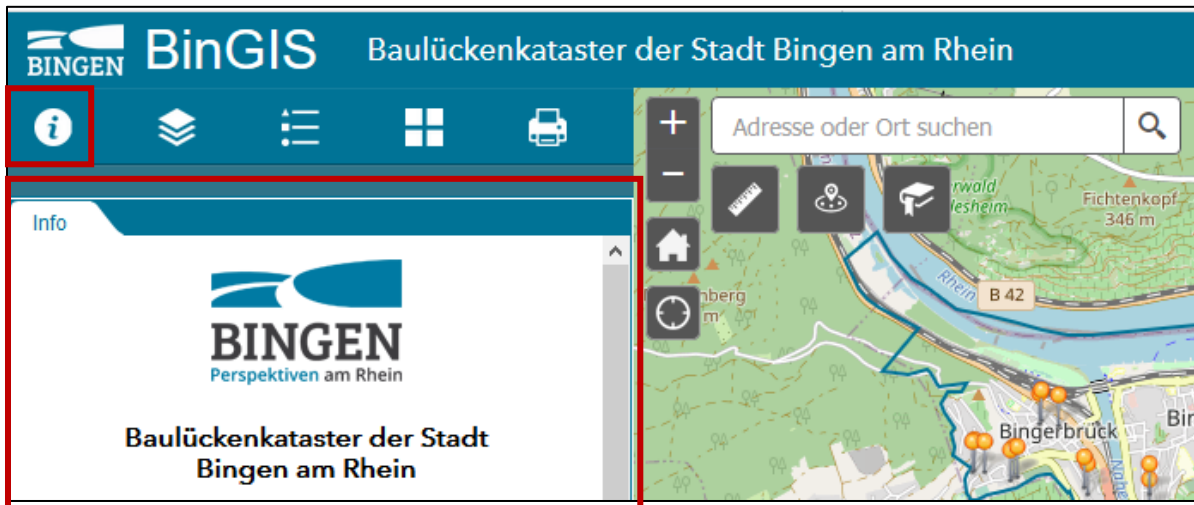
BINGEN BinGIS Baulückenkataster der Stadt Bingen am Rhein

Info

BINGEN
Perspektiven am Rhein

Baulückenkataster der Stadt Bingen am Rhein

Adresse oder Ort suchen

+
−

rwald
lesheim

Fichtenkopf
346 m

Rhein

B 42

nberg
m

Bingerbrück

Bin